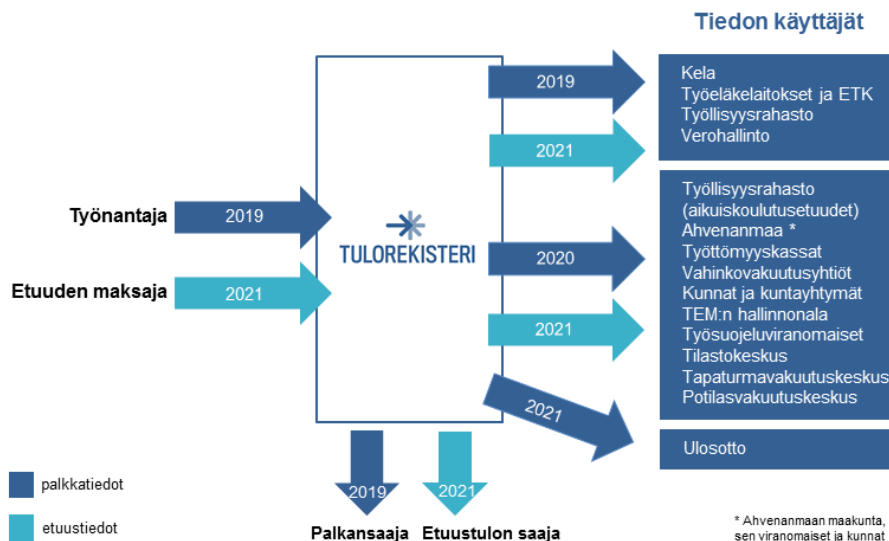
Tiedon käyttäjät

Työnantaja
2019

Etuuden maksaja
2021

TULOREKISTERI

2019
Kela
Työeläkelaitokset ja ETK
Työllisyysrahasto
Verohallinto

2021

Työllisyysrahasto (aikuiskoulutusetuudet)
Ahvenanmaa *
Työttömyyskassat
Vahinkovakuutusyhtiöt
Kunnat ja kuntayhtymät
TEM:n hallinnonala
Työsuojeluviranomaiset
Tilastokeskus
Tapaturmavakuutuskeskus
Potilasvakuutuskeskus

2020

2021

2021
Ulosotto

2019
2021

Palkansaaja
Etuustulon saaja

palkkatiedot
etuustiedot

* Ahvenanmaan maakunta, sen viranomaiset ja kunnat